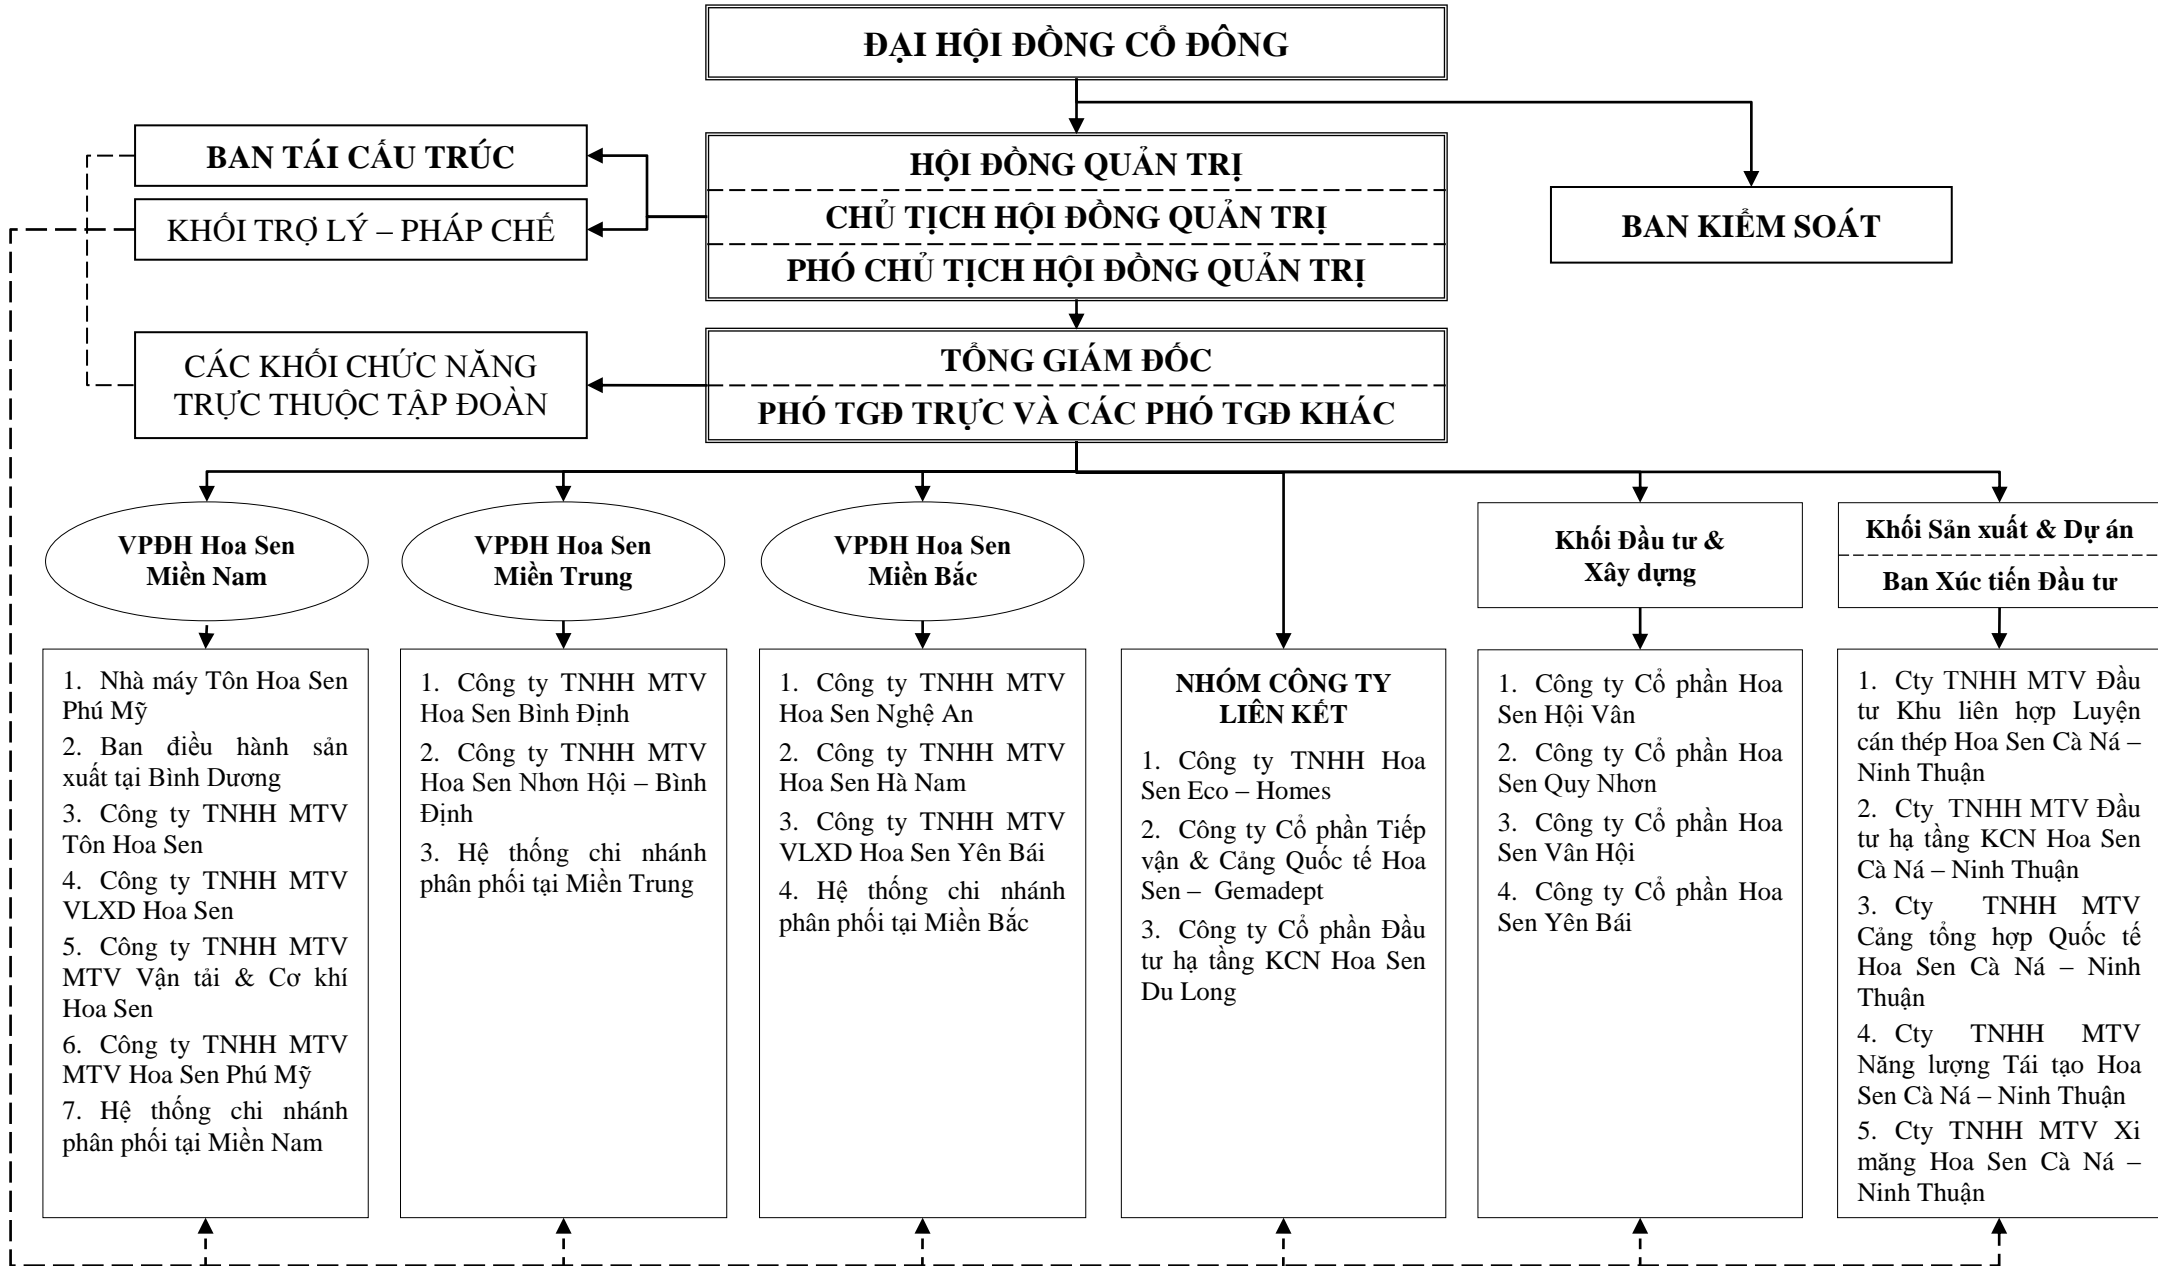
ĐẠI HỘI ĐỒNG CỔ ĐÔNG

BAN TÁI CẤU TRÚC

KHỐI TRỢ LÝ – PHÁP CHẾ

HỘI ĐỒNG QUẢN TRỊ

CHỦ TỊCH HỘI ĐỒNG QUẢN TRỊ

PHÓ CHỦ TỊCH HỘI ĐỒNG QUẢN TRỊ

BAN KIỂM SOÁT

CÁC KHỐI CHỨC NĂNG TRỰC THUỘC TẬP ĐOÀN

TỔNG GIÁM ĐỐC

PHÓ TGĐ TRỰC VÀ CÁC PHÓ TGĐ KHÁC

VPĐH Hoa Sen Miền Nam

VPĐH Hoa Sen Miền Trung

VPĐH Hoa Sen Miền Bắc

Khối Đầu tư & Xây dựng

Khối Sản xuất & Dự án

Ban Xúc tiến Đầu tư

1. Nhà máy Tôn Hoa Sen Phú Mỹ
2. Ban điều hành sản xuất tại Bình Dương
3. Công ty TNHH MTV Tôn Hoa Sen
4. Công ty TNHH MTV VLXD Hoa Sen
5. Công ty TNHH MTV MTV Vận tải & Cơ khí Hoa Sen
6. Công ty TNHH MTV MTV Hoa Sen Phú Mỹ
7. Hệ thống chi nhánh phân phối tại Miền Nam

1. Công ty TNHH MTV Hoa Sen Bình Định
2. Công ty TNHH MTV Hoa Sen Nhơn Hội – Bình Định
3. Hệ thống chi nhánh phân phối tại Miền Trung

1. Công ty TNHH MTV Hoa Sen Nghệ An
2. Công ty TNHH MTV Hoa Sen Hà Nam
3. Công ty TNHH MTV VLXD Hoa Sen Yên Bái
4. Hệ thống chi nhánh phân phối tại Miền Bắc

NHÓM CÔNG TY LIÊN KẾT

1. Công ty TNHH Hoa Sen Eco – Homes
2. Công ty Cổ phần Tiếp vận & Cảng Quốc tế Hoa Sen – Gemadept
3. Công ty Cổ phần Đầu tư hạ tầng KCN Hoa Sen Du Long

1. Công ty Cổ phần Hoa Sen Hội Vân
2. Công ty Cổ phần Hoa Sen Quy Nhơn
3. Công ty Cổ phần Hoa Sen Vân Hội
4. Công ty Cổ phần Hoa Sen Yên Bái

1. Cty TNHH MTV Đầu tư Khu liên hợp Luyện cán thép Hoa Sen Cà Ná – Ninh Thuận
2. Cty TNHH MTV Đầu tư hạ tầng KCN Hoa Sen Cà Ná – Ninh Thuận
3. Cty TNHH MTV Cảng tổng hợp Quốc tế Hoa Sen Cà Ná – Ninh Thuận
4. Cty TNHH MTV Năng lượng Tái tạo Hoa Sen Cà Ná – Ninh Thuận
5. Cty TNHH MTV Xi măng Hoa Sen Cà Ná – Ninh Thuận